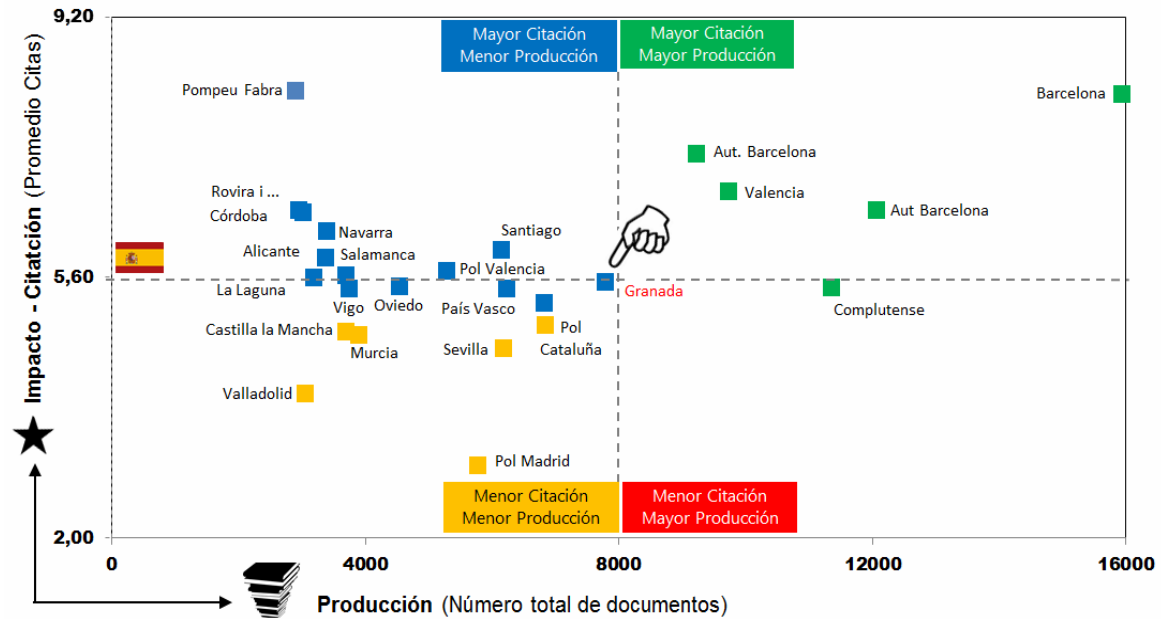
9,20

5,60

2,00

Impacto - Citatción (Promedio Citas)

Mayor Citación
Menor Producción

Mayor Citación
Mayor Producción

Pompeu Fabra

Barcelona

Aut. Barcelona

Valencia

Aut Barcelona

Rovira i ...

Córdoba

Navarra

Santiago

Alicante

Salamanca

Pol Valencia

La Laguna

Granada

Complutense

Vigo

Oviedo

País Vasco

Castilla la Mancha

Pol

Murcia

Sevilla

Cataluña

Valladolid

Pol Madrid

Menor Citación
Menor Producción

Menor Citación
Mayor Producción

0

4000

8000

12000

16000

Producción (Número total de documentos)